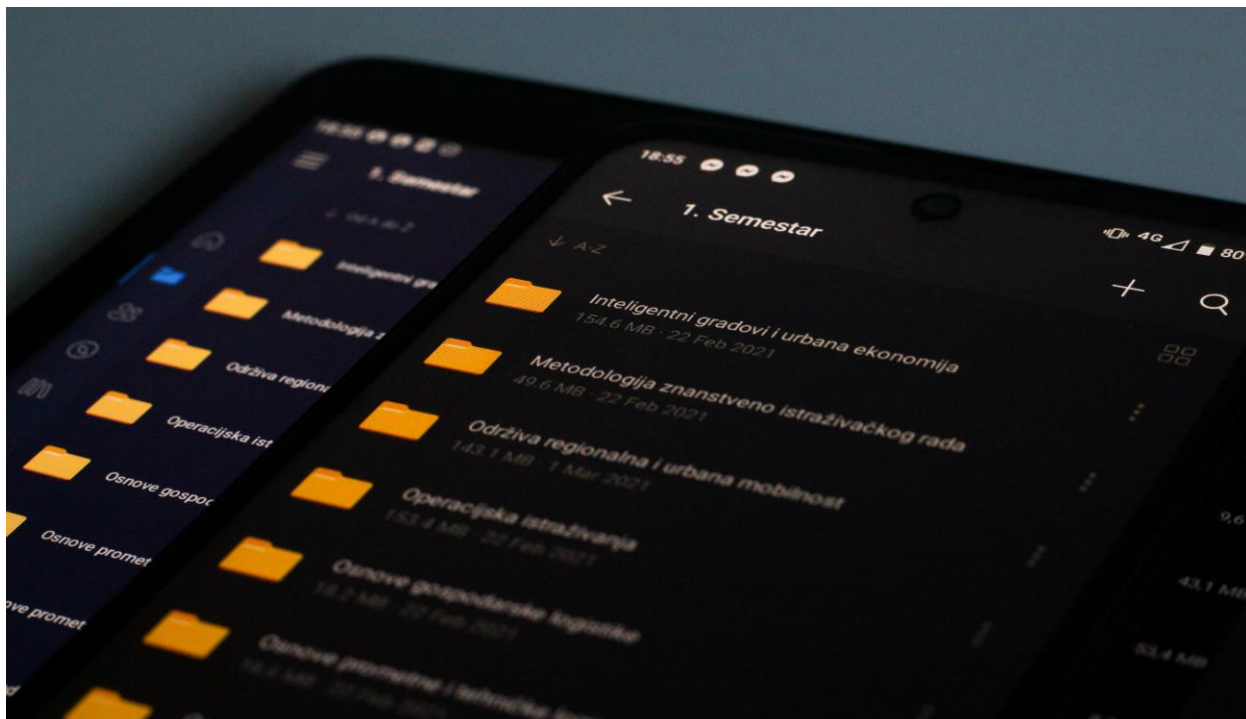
18:55

1. Semestar

4G 80

A-Z

Inteligentni gradovi i urbana ekonomija
154.6 MB · 22 Feb 2021

Metodologija znanstveno istraživačkog rada
49.6 MB · 22 Feb 2021

Održiva regionalna i urbana mobilnost
143.1 MB · 1 Mar 2021

Operacijska istraživanja
153.4 MB · 22 Feb 2021

Osnove gospodarske logistike
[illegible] MB · 22 Feb 2021

Osnove prometne i tehničke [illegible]

9,6

43,1 MB

53,4 MB

1. Semestar

Inteligentni gra

Metodologija z

Održiva regiona

Operacijska ist

Osnove gospod

Osnove promet

ve promet